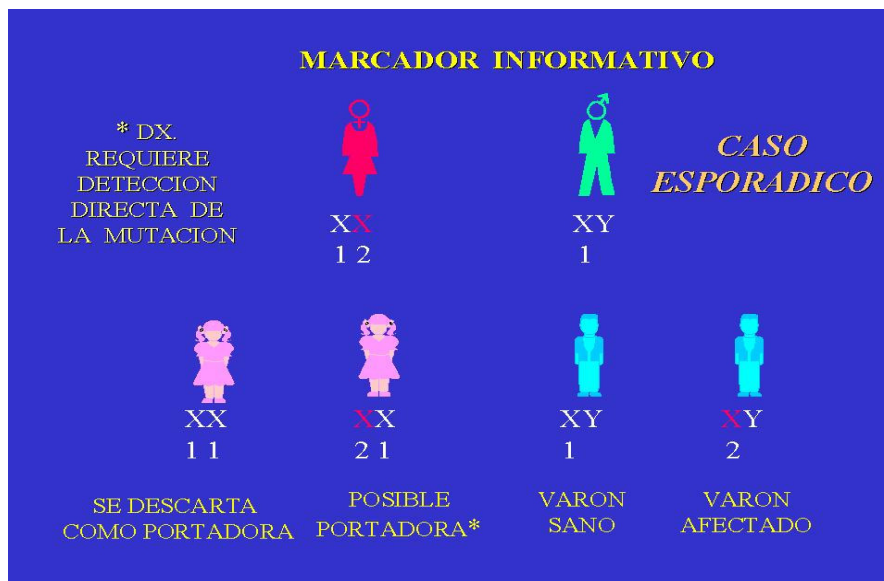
MARCADOR INFORMATIVO

* DX. REQUIERE DETECCION DIRECTA DE LA MUTACION

♀
XX
1 2

♂
XY
1

CASO ESPORADICO

XX
1 1

XX
2 1

XY
1

XY
2

SE DESCARTA COMO PORTADORA

POSIBLE PORTADORA*

VARON SANO

VARON AFECTADO